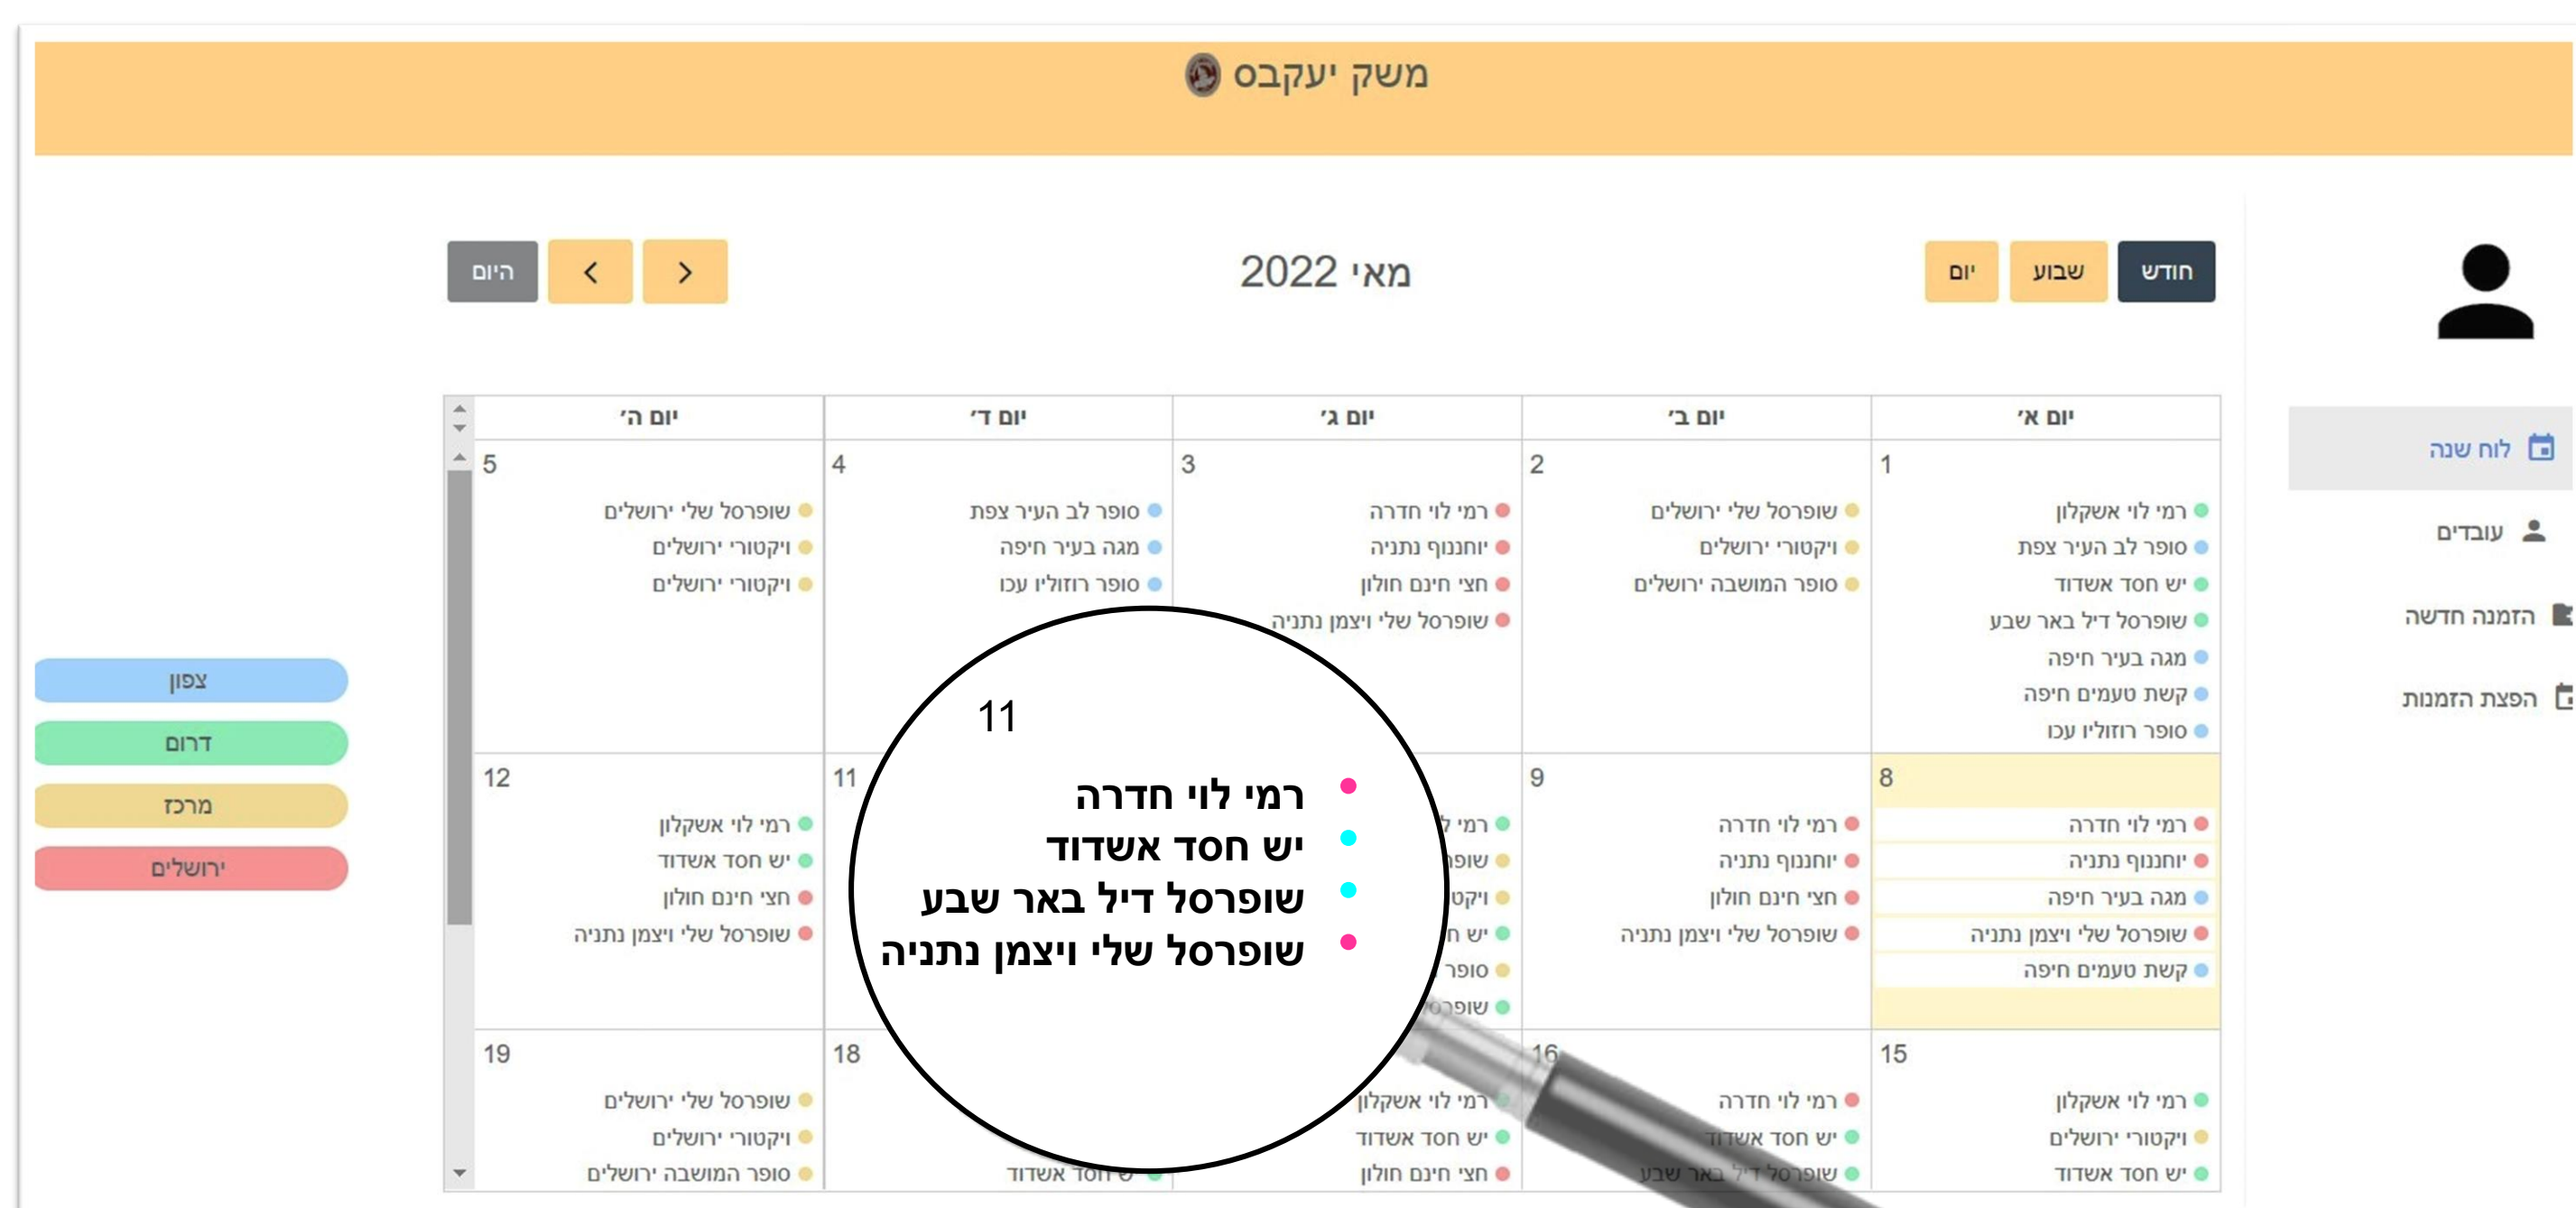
משק יעקבס

לוח שנה
עובדים
הזמנה חדשה
הפצת הזמנות

חודש
שבוע
יום

מאי 2022

היום

צפון
דרום
מרכז
ירושלים

| יום א' | יום ב' | יום ג' | יום ד' | יום ה' |
|---|---|---|---|---|
| 1 רמי לוי אשקלון, סופר לב העיר צפת, יש חסד אשדוד, שופרסל דיל באר שבע, מגה בעיר חיפה, קשת טעמים חיפה, סופר רוזוליו עכו | 2 שופרסל שלי ירושלים, ויקטורי ירושלים, סופר המושבה ירושלים | 3 רמי לוי חדרה, יוחננוף נתניה, חצי חינם חולון, שופרסל שלי ויצמן נתניה | 4 סופר לב העיר צפת, מגה בעיר חיפה, סופר רוזוליו עכו | 5 שופרסל שלי ירושלים, ויקטורי ירושלים, ויקטורי ירושלים |
| 8 רמי לוי חדרה, יוחננוף נתניה, מגה בעיר חיפה, שופרסל שלי ויצמן נתניה, קשת טעמים חיפה | 9 רמי לוי חדרה, יוחננוף נתניה, חצי חינם חולון, שופרסל שלי ויצמן נתניה | רמי, שופ, ויקט, יש ח, סופ, שופר | 11 | 12 רמי לוי אשקלון, יש חסד אשדוד, חצי חינם חולון, שופרסל שלי ויצמן נתניה |
| 15 רמי לוי אשקלון, ויקטורי ירושלים, יש חסד אשדוד | 16 רמי לוי חדרה, יש חסד אשדוד, שופרסל דיל באר שבע | רמי לוי אשקלון, יש חסד אשדוד, חצי חינם חולון | 18 יש חסד אשדוד | 19 שופרסל שלי ירושלים, ויקטורי ירושלים, סופר המושבה ירושלים |

11
רמי לוי חדרה
יש חסד אשדוד
שופרסל דיל באר שבע
שופרסל שלי ויצמן נתניה